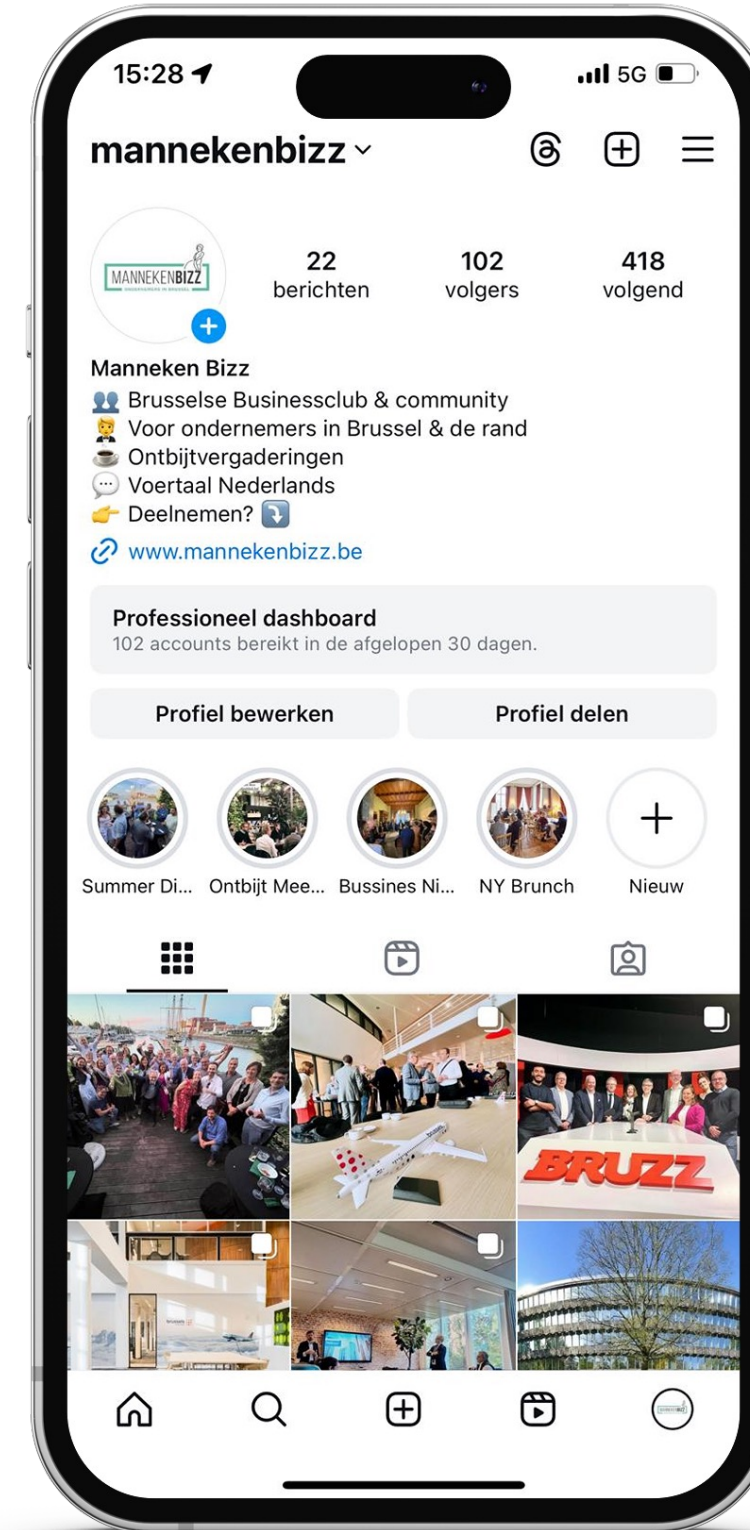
15:28

5G

mannekenbizz

MANNEKENBIZZ

22 berichten

102 volgers

418 volgend

Manneken Bizz
👥 Brusselse Businessclub & community
🤵 Voor ondernemers in Brussel & de rand
☕ Ontbijtvergaderingen
💬 Voertaal Nederlands
👉 Deelnemen? ⤵️
www.mannekenbizz.be

Professioneel dashboard
102 accounts bereikt in de afgelopen 30 dagen.

Profiel bewerken

Profiel delen

Summer Di...

Ontbijt Mee...

Bussines Ni...

NY Brunch

Nieuw

BRUZZ